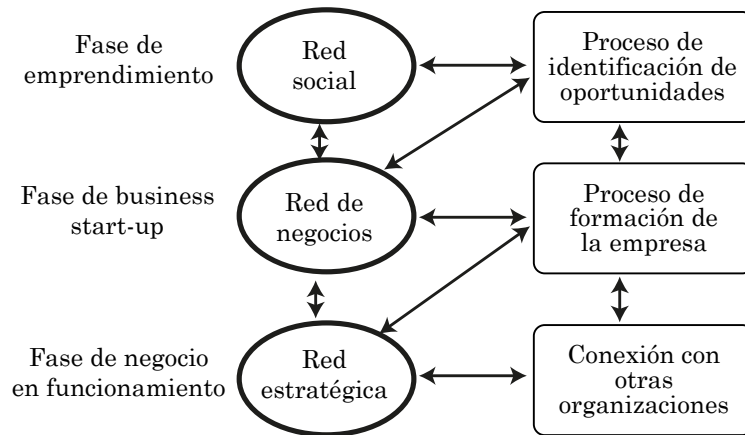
Fase de emprendimiento

Red social

Proceso de identificación de oportunidades

Fase de business start-up

Red de negocios

Proceso de formación de la empresa

Fase de negocio en funcionamiento

Red estratégica

Conexión con otras organizaciones